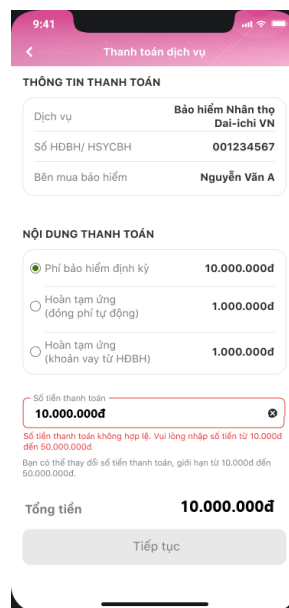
9:41

Thanh toán dịch vụ

THÔNG TIN THANH TOÁN

| Dịch vụ | Bảo hiểm Nhân thọ Dai-ichi VN |
|---|---|
| Số HĐBH/ HSYCBH | 001234567 |
| Bên mua bảo hiểm | Nguyễn Văn A |

NỘI DUNG THANH TOÁN

| Phí bảo hiểm định kỳ | 10.000.000đ |
|---|---|
| Hoàn tạm ứng (đóng phí tự động) | 1.000.000đ |
| Hoàn tạm ứng (khoản vay từ HĐBH) | 1.000.000đ |

Số tiền thanh toán
10.000.000đ

Số tiền thanh toán không hợp lệ. Vui lòng nhập số tiền từ 10.000đ đến 50.000.000đ.

Bạn có thể thay đổi số tiền thanh toán, giới hạn từ 10.000đ đến 50.000.000đ.

Tổng tiền 10.000.000đ

Tiếp tục